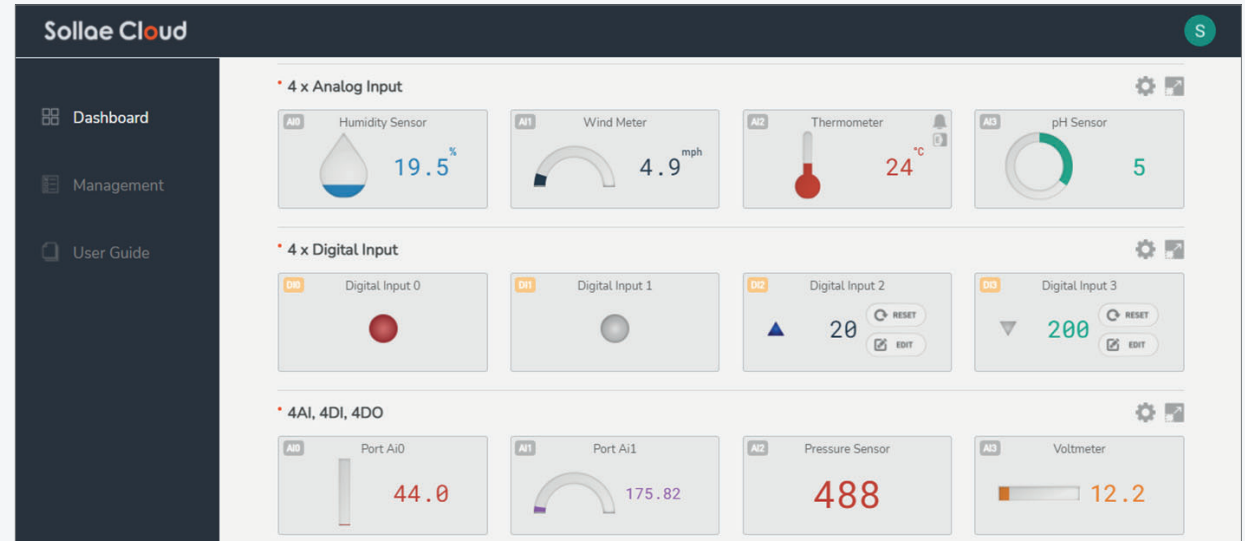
Sollae Cloud

S

Dashboard

Management

User Guide

• 4 x Analog Input

AI0 Humidity Sensor
19.5 %

AI1 Wind Meter
4.9 mph

AI2 Thermometer
24 °C

AI3 pH Sensor
5

• 4 x Digital Input

DI0 Digital Input 0

DI1 Digital Input 1

DI2 Digital Input 2
20
RESET
EDIT

DI3 Digital Input 3
200
RESET
EDIT

• 4AI, 4DI, 4DO

AI0 Port Ai0
44.0

AI1 Port Ai1
175.82

AI2 Pressure Sensor
488

AI3 Voltmeter
12.2